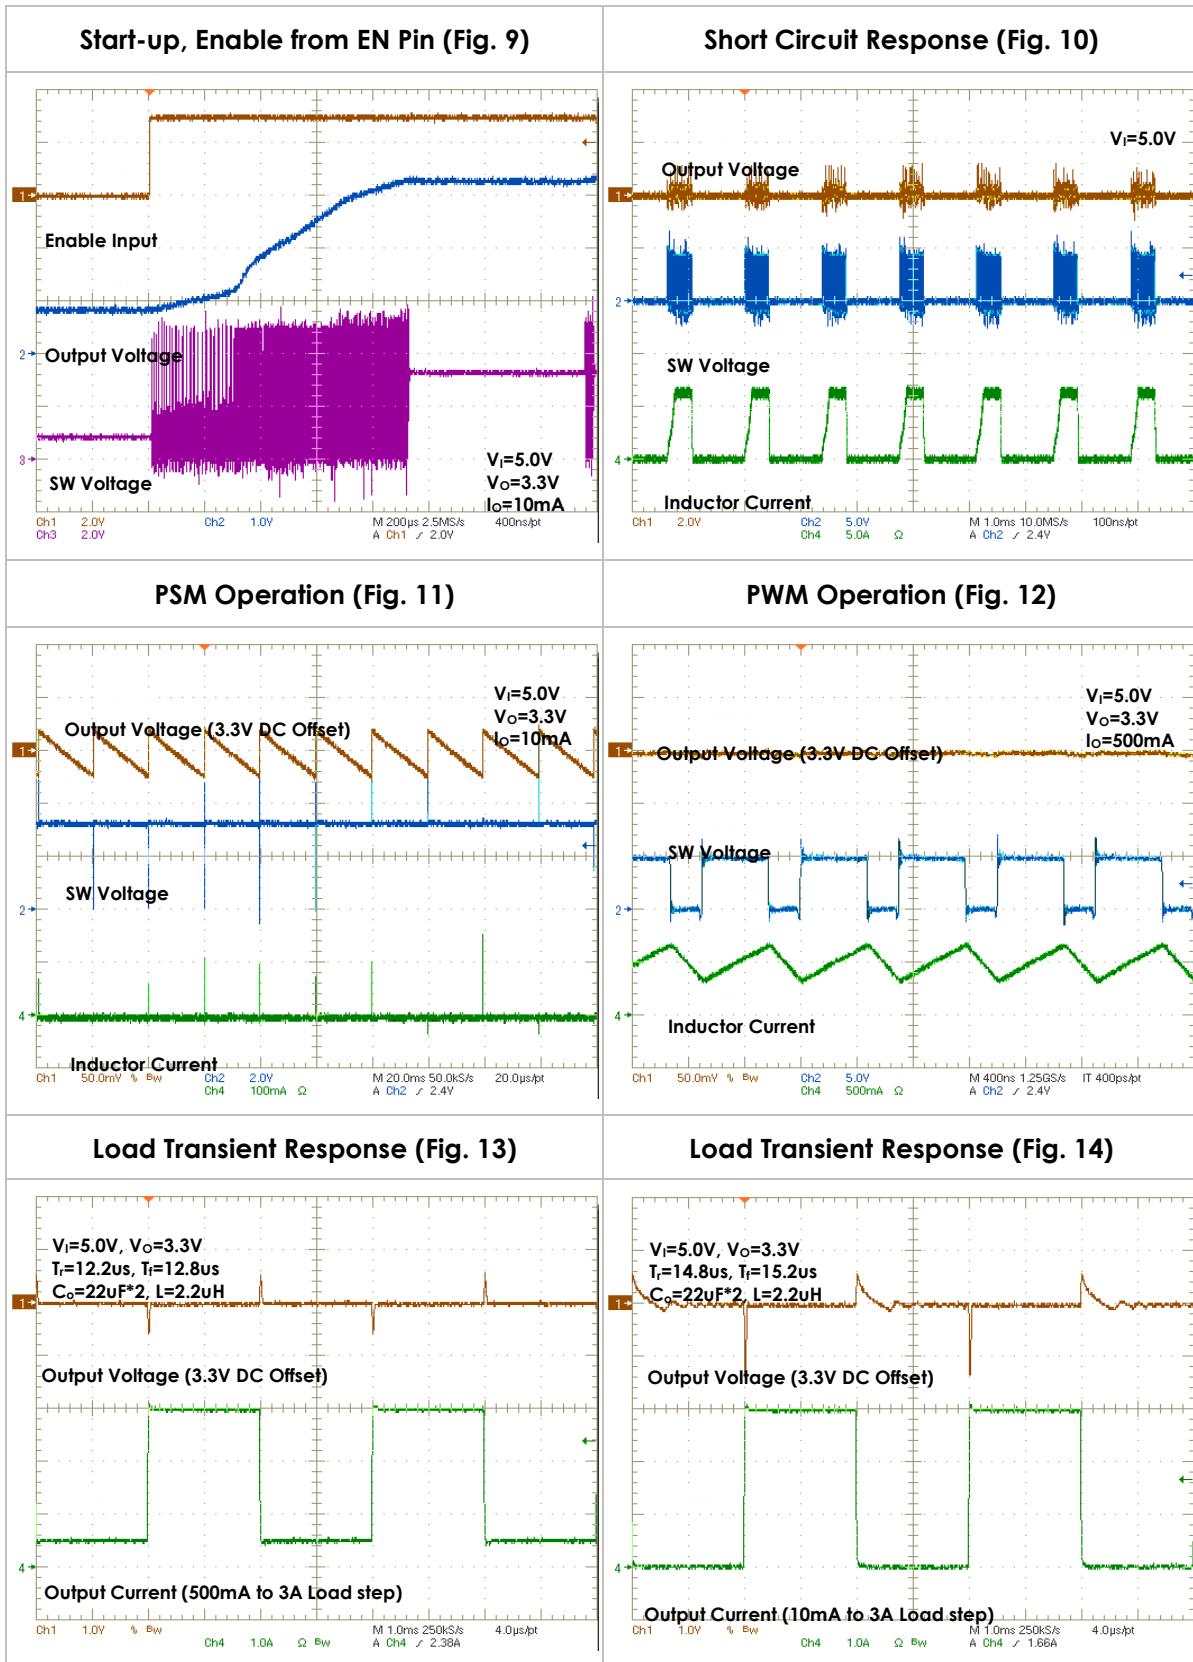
| Start-up, Enable from EN Pin (Fig. 9) | Short Circuit Response (Fig. 10) |
|---|---|
| Enable Input<br>Output Voltage<br>SW Voltage<br>$V_I$=5.0V<br>$V_O$=3.3V<br>$I_O$=10mA<br>Ch1 2.0V Ch2 1.0V M 200µs 2.5MS/s 400ns/pt<br>Ch3 2.0V A Ch1 ⁄ 2.0V | $V_I$=5.0V<br>Output Voltage<br>SW Voltage<br>Inductor Current<br>Ch1 2.0V Ch2 5.0V M 1.0ms 10.0MS/s 100ns/pt<br>Ch4 5.0A Ω A Ch2 ⁄ 2.4V |
| **PSM Operation (Fig. 11)** | **PWM Operation (Fig. 12)** |
| $V_I$=5.0V<br>$V_O$=3.3V<br>$I_O$=10mA<br>Output Voltage (3.3V DC Offset)<br>SW Voltage<br>Inductor Current<br>Ch1 50.0mV Bw Ch2 2.0V M 20.0ms 50.0kS/s 20.0µs/pt<br>Ch4 100mA Ω A Ch2 ⁄ 2.4V | $V_I$=5.0V<br>$V_O$=3.3V<br>$I_O$=500mA<br>Output Voltage (3.3V DC Offset)<br>SW Voltage<br>Inductor Current<br>Ch1 50.0mV Bw Ch2 5.0V M 400ns 1.25GS/s IT 400ps/pt<br>Ch4 500mA Ω A Ch2 ⁄ 2.4V |
| **Load Transient Response (Fig. 13)** | **Load Transient Response (Fig. 14)** |
| $V_I$=5.0V, $V_O$=3.3V<br>$T_r$=12.2us, $T_f$=12.8us<br>$C_o$=22uF*2, L=2.2uH<br>Output Voltage (3.3V DC Offset)<br>Output Current (500mA to 3A Load step)<br>Ch1 1.0V Bw M 1.0ms 250kS/s 4.0µs/pt<br>Ch4 1.0A Ω Bw A Ch4 ⁄ 2.38A | $V_I$=5.0V, $V_O$=3.3V<br>$T_r$=14.8us, $T_f$=15.2us<br>$C_o$=22uF*2, L=2.2uH<br>Output Voltage (3.3V DC Offset)<br>Output Current (10mA to 3A Load step)<br>Ch1 1.0V Bw M 1.0ms 250kS/s 4.0µs/pt<br>Ch4 1.0A Ω Bw A Ch4 ⁄ 1.66A |